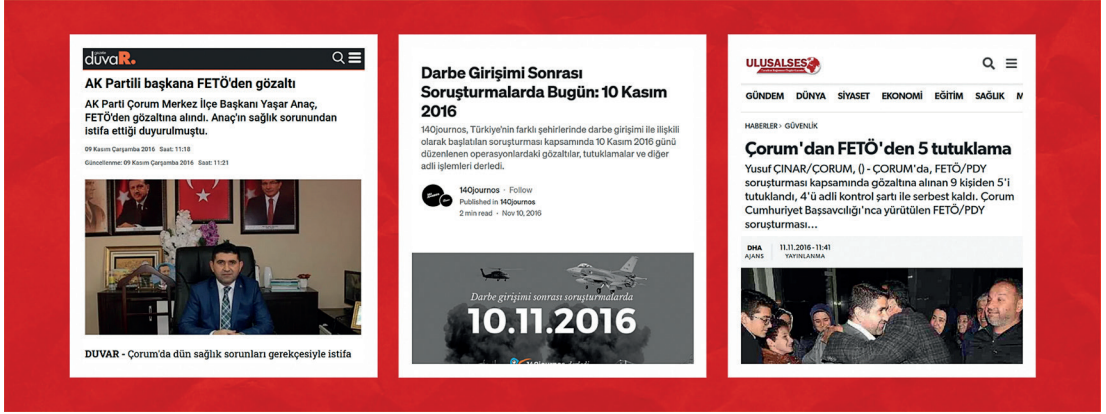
duvaR.

AK Partili başkana FETÖ'den gözaltı

AK Parti Çorum Merkez İlçe Başkanı Yaşar Anaç, FETÖ'den gözaltına alındı. Anaç'ın sağlık sorunundan istifa ettiği duyurulmuştu.

09 Kasım Çarşamba 2016 Saat: 11:18

Güncellenme: 09 Kasım Çarşamba 2016 Saat: 11:21

DUVAR - Çorum'da dün sağlık sorunları gerekçesiyle istifa

Darbe Girişimi Sonrası Soruşturmalarda Bugün: 10 Kasım 2016

140journos, Türkiye'nin farklı şehirlerinde darbe girişimi ile ilişkili olarak başlatılan soruşturması kapsamında 10 Kasım 2016 günü düzenlenen operasyonlardaki gözaltılar, tutuklamalar ve diğer adli işlemleri derledi.

140journos · Follow
Published in 140journos
2 min read · Nov 10, 2016

Darbe girişimi sonrası soruşturmalarda
10.11.2016

ULUSALSES

GÜNDEM DÜNYA SİYASET EKONOMİ EĞİTİM SAĞLIK

HABERLER › GÜVENLİK

Çorum'dan FETÖ'den 5 tutuklama

Yusuf ÇINAR/ÇORUM, () - ÇORUM'da, FETÖ/PDY soruşturması kapsamında gözaltına alınan 9 kişiden 5'i tutuklandı, 4'ü adli kontrol şartı ile serbest kaldı. Çorum Cumhuriyet Başsavcılığı'nca yürütülen FETÖ/PDY soruşturması...

DHA AJANS
11.11.2016 - 11:41 YAYINLANMA